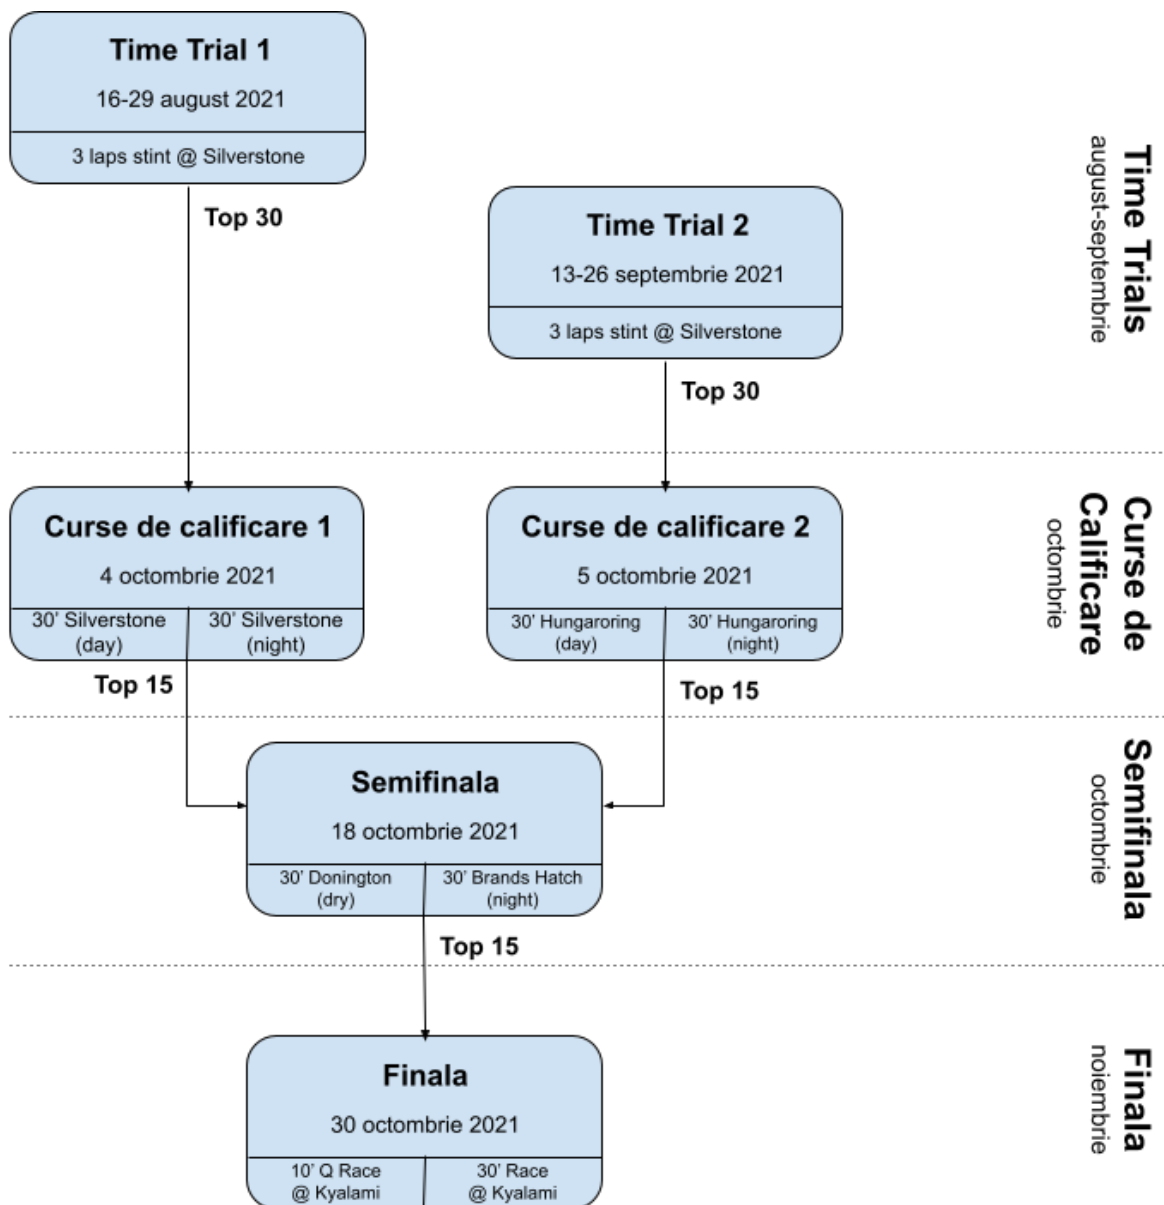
Time Trial 1
16-29 august 2021
3 laps stint @ Silverstone

Top 30

Time Trial 2
13-26 septembrie 2021
3 laps stint @ Silverstone

Top 30

Time Trials
august-septembrie

Curse de calificare 1
4 octombrie 2021
30' Silverstone (day)
30' Silverstone (night)

Curse de calificare 2
5 octombrie 2021
30' Hungaroring (day)
30' Hungaroring (night)

Curse de Calificare
octombrie

Top 15

Top 15

Semifinala
18 octombrie 2021
30' Donington (dry)
30' Brands Hatch (night)

Semifinala
octombrie

Top 15

Finala
30 octombrie 2021
10' Q Race @ Kyalami
30' Race @ Kyalami

Finala
noiembrie